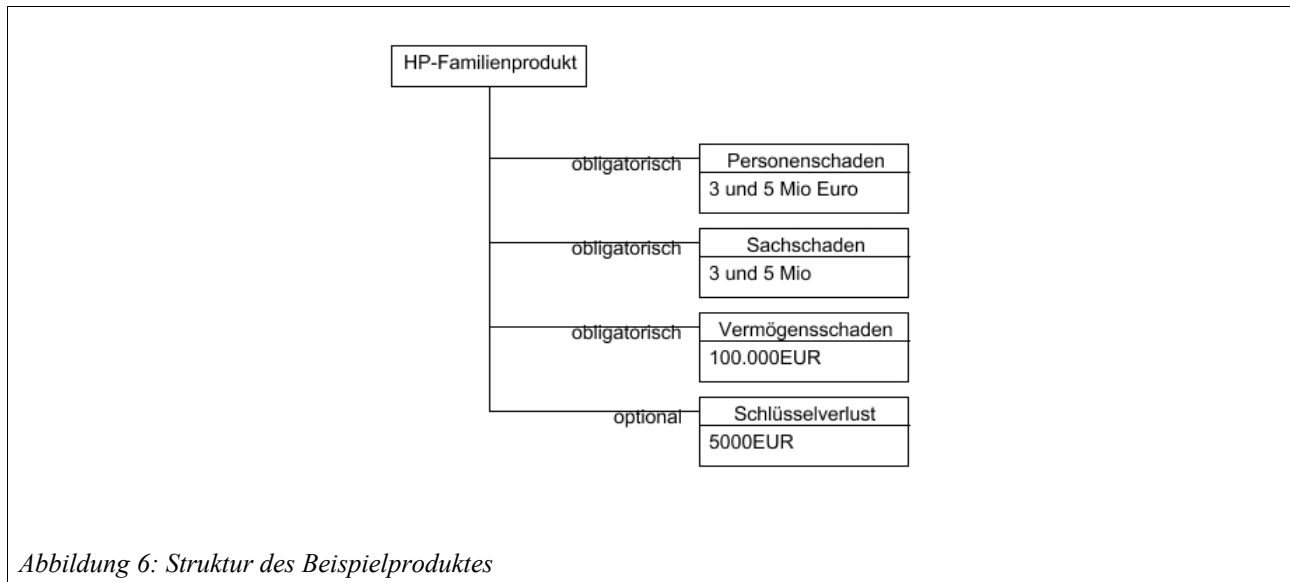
HP-Familienprodukt

obligatorisch

Personenschaden

3 und 5 Mio Euro

obligatorisch

Sachschaden

3 und 5 Mio

obligatorisch

Vermögensschaden

100.000EUR

optional

Schlüsselverlust

5000EUR

Abbildung 6: Struktur des Beispielproduktes